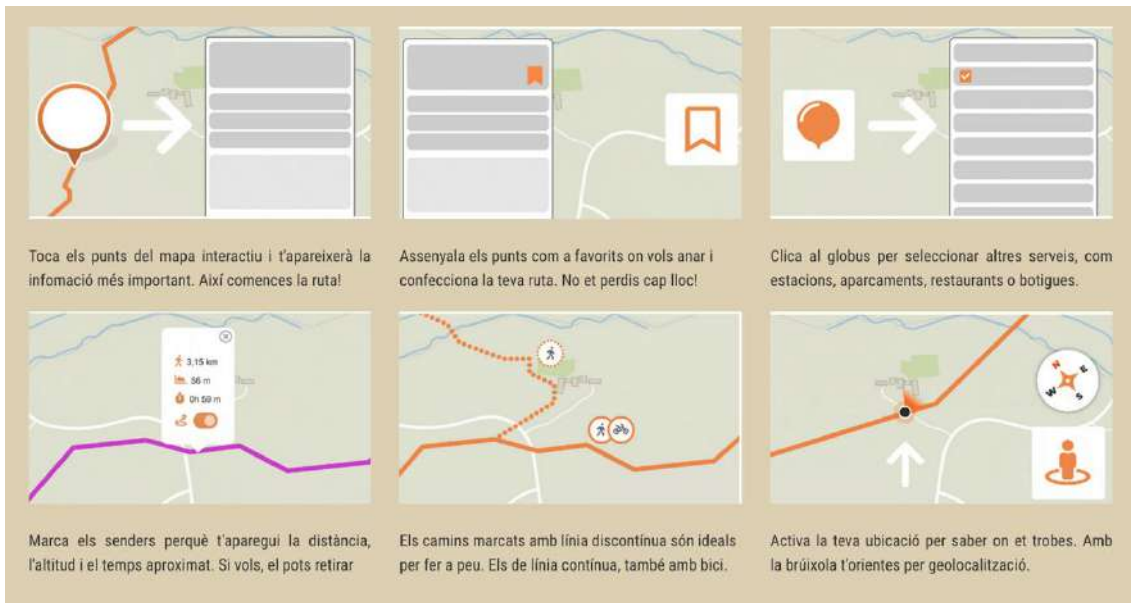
Toca els punts del mapa interactiu i t'apareixerà la infomació més important. Així comences la ruta!

Assenyala els punts com a favorits on vols anar i confecciona la teva ruta. No et perdis cap lloc!

Clica al globus per seleccionar altres serveis, com estacions, aparcaments, restaurants o botigues.

3,15 km
56 m
0h 59 m

Marca els senders perquè t'aparegui la distància, l'altitud i el temps aproximat. Si vols, el pots retirar

Els camins marcats amb línia discontínua són ideals per fer a peu. Els de línia contínua, també amb bici.

N
E
S
W

Activa la teva ubicació per saber on et trobes. Amb la brúixola t'orientes per geolocalització.